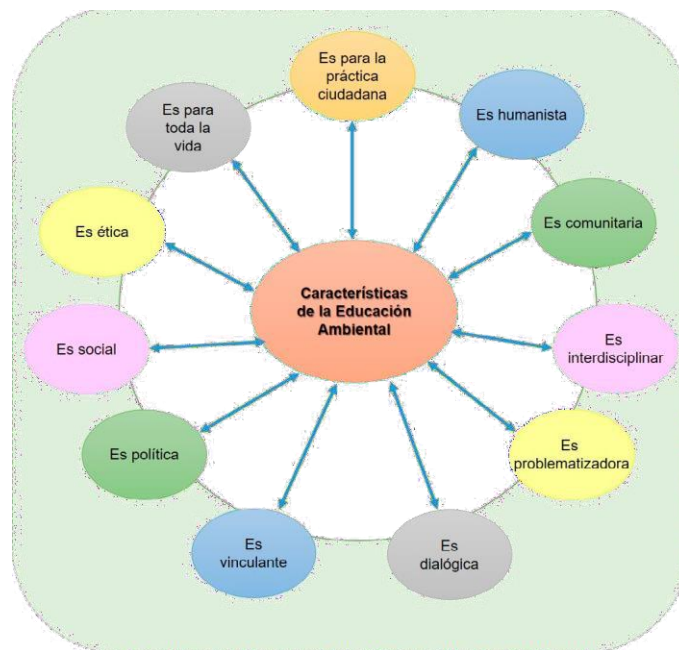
Características de la Educación Ambiental

Es para la práctica ciudadana

Es humanista

Es comunitaria

Es interdisciplinar

Es problematizadora

Es dialógica

Es vinculante

Es política

Es social

Es ética

Es para toda la vida